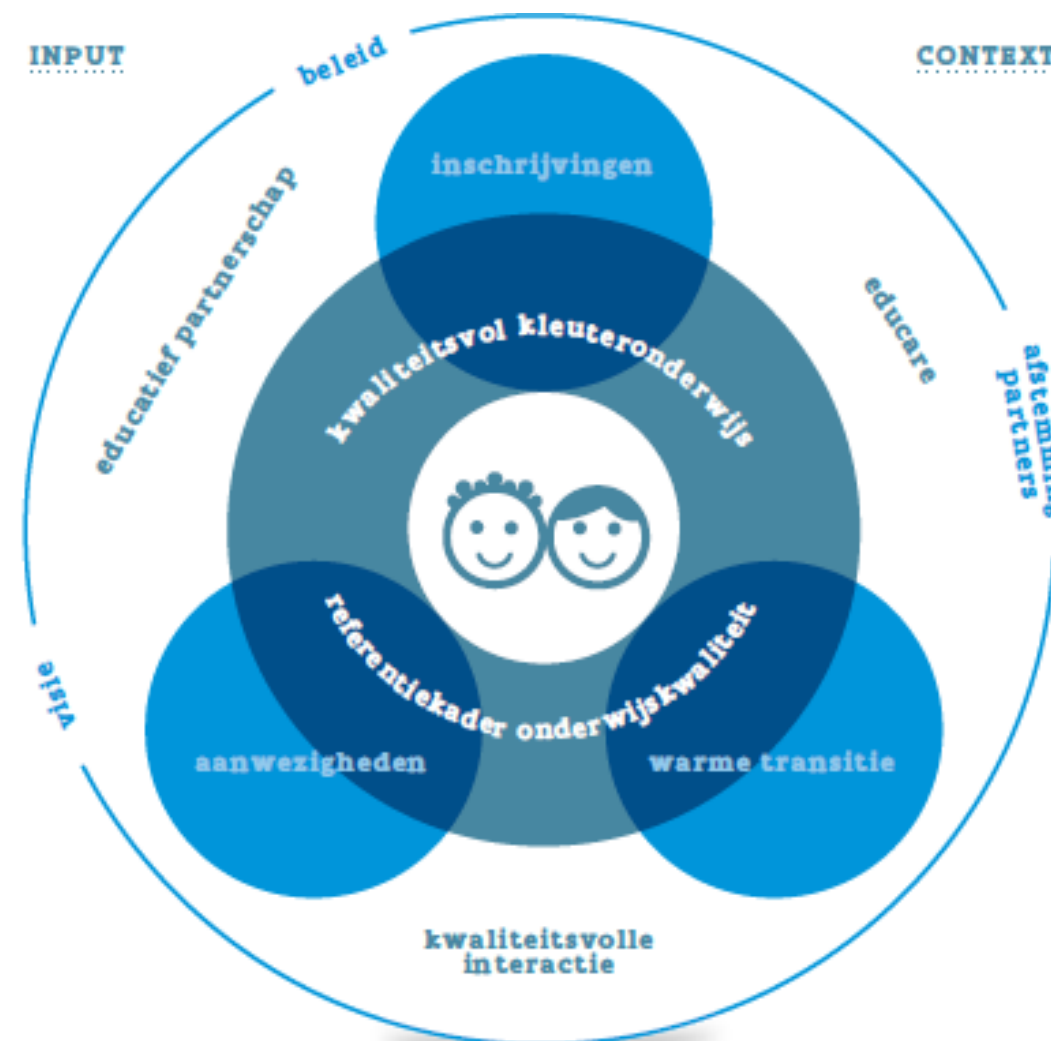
INPUT

beleid

CONTEXT

inschrijvingen

educatief partnerschap

educare

afstemming partners

kwaliteitsvol kleuteronderwijs

referentiekader onderwijskwaliteit

visie

aanwezigheden

warme transitie

kwaliteitsvolle interactie